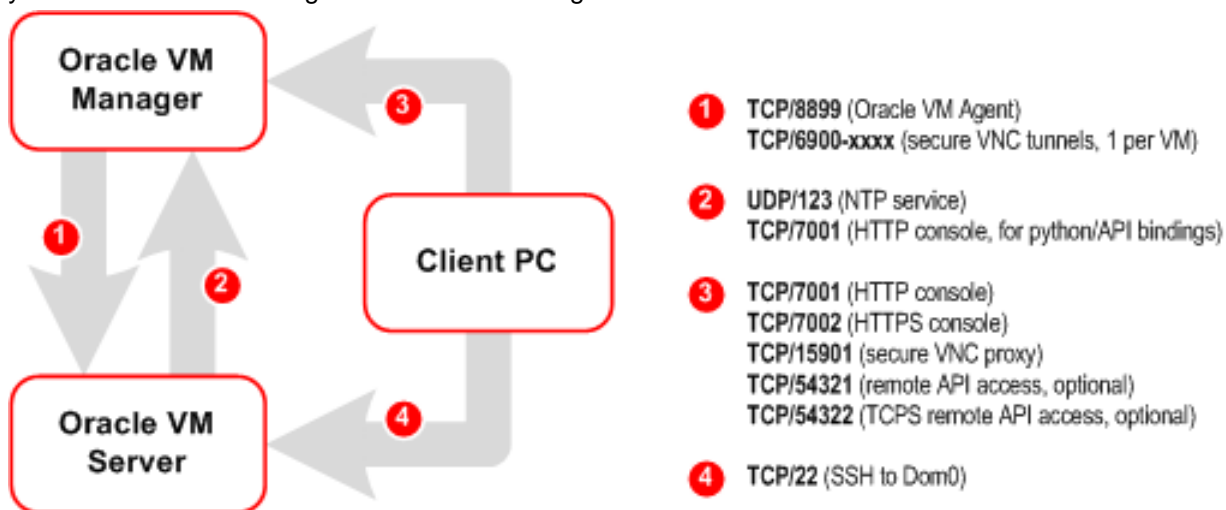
Oracle VM Manager

3

1

2

Client PC

4

Oracle VM Server

1 TCP/8899 (Oracle VM Agent)
TCP/6900-xxxx (secure VNC tunnels, 1 per VM)

2 UDP/123 (NTP service)
TCP/7001 (HTTP console, for python/API bindings)

3 TCP/7001 (HTTP console)
TCP/7002 (HTTPS console)
TCP/15901 (secure VNC proxy)
TCP/54321 (remote API access, optional)
TCP/54322 (TCPS remote API access, optional)

4 TCP/22 (SSH to Dom0)